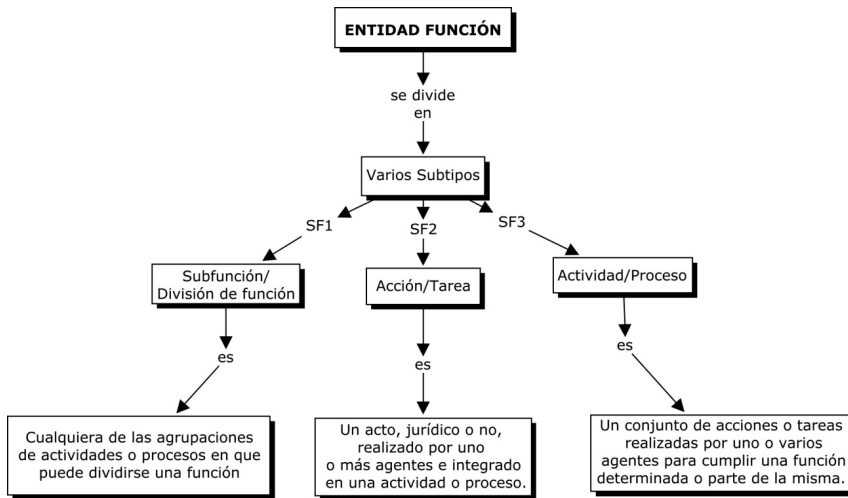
ENTIDAD FUNCIÓN

se divide en

Varios Subtipos

SF1

SF2

SF3

Subfunción/ División de función

Acción/Tarea

Actividad/Proceso

es

es

es

Cualquiera de las agrupaciones de actividades o procesos en que puede dividirse una función

Un acto, jurídico o no, realizado por uno o más agentes e integrado en una actividad o proceso.

Un conjunto de acciones o tareas realizadas por uno o varios agentes para cumplir una función determinada o parte de la misma.